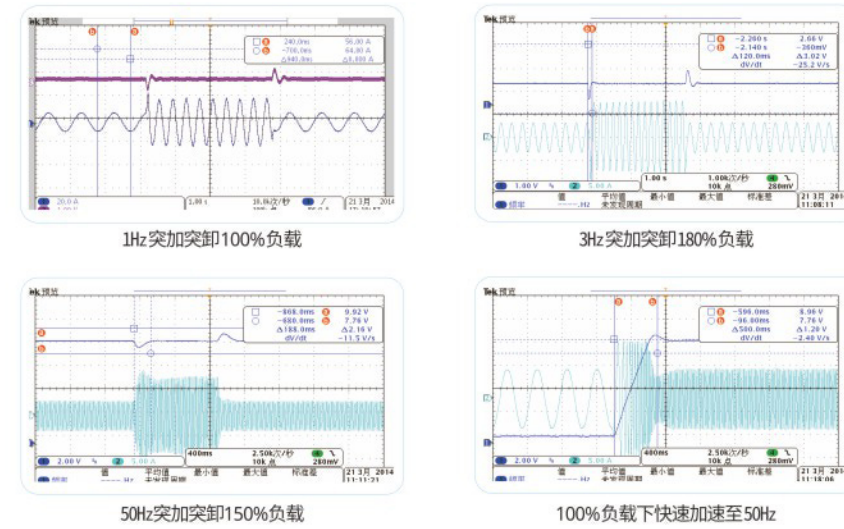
Tek 预览

240.0ms 56.00 A
-700.0ms 64.00 A
Δ940.0ms Δ8.000 A

20.0 A
1.00 s
10.0k次/秒
21 3月 2014

1Hz突加突卸100%负载

Tek 预览

-2.260 s 2.68 V
-2.140 s -360mV
Δ120.0ms Δ3.02 V
dV/dt -25.2 V/s

1.00 V
5.00 A
1.00 s
1.00k次/秒
10k 点
280mV
21 3月 2014
11:08:11
频率
Hz
平均值
未定源周期
最小值
最大值
标准差

3Hz突加突卸180%负载

Tek 预览

-808.0ms 9.92 V
-680.0ms 7.76 V
Δ188.0ms Δ2.16 V
dV/dt -11.5 V/s

2.00 V
5.00 A
400ms
2.50k次/秒
10k 点
280mV
21 3月 2014
11:11:21
频率
Hz
值
平均值
未定源周期
最小值
最大值
标准差

50Hz突加突卸150%负载

Tek 预览

-590.0ms 8.96 V
-96.00ms 7.76 V
Δ500.0ms Δ1.20 V
dV/dt -2.40 V/s

2.00 V
5.00 A
400ms
2.50k次/秒
10k 点
280mV
21 3月 2014
11:18:06
频率
Hz
值
平均值
未定源周期
最小值
最大值
标准差

100%负载下快速加速至50Hz